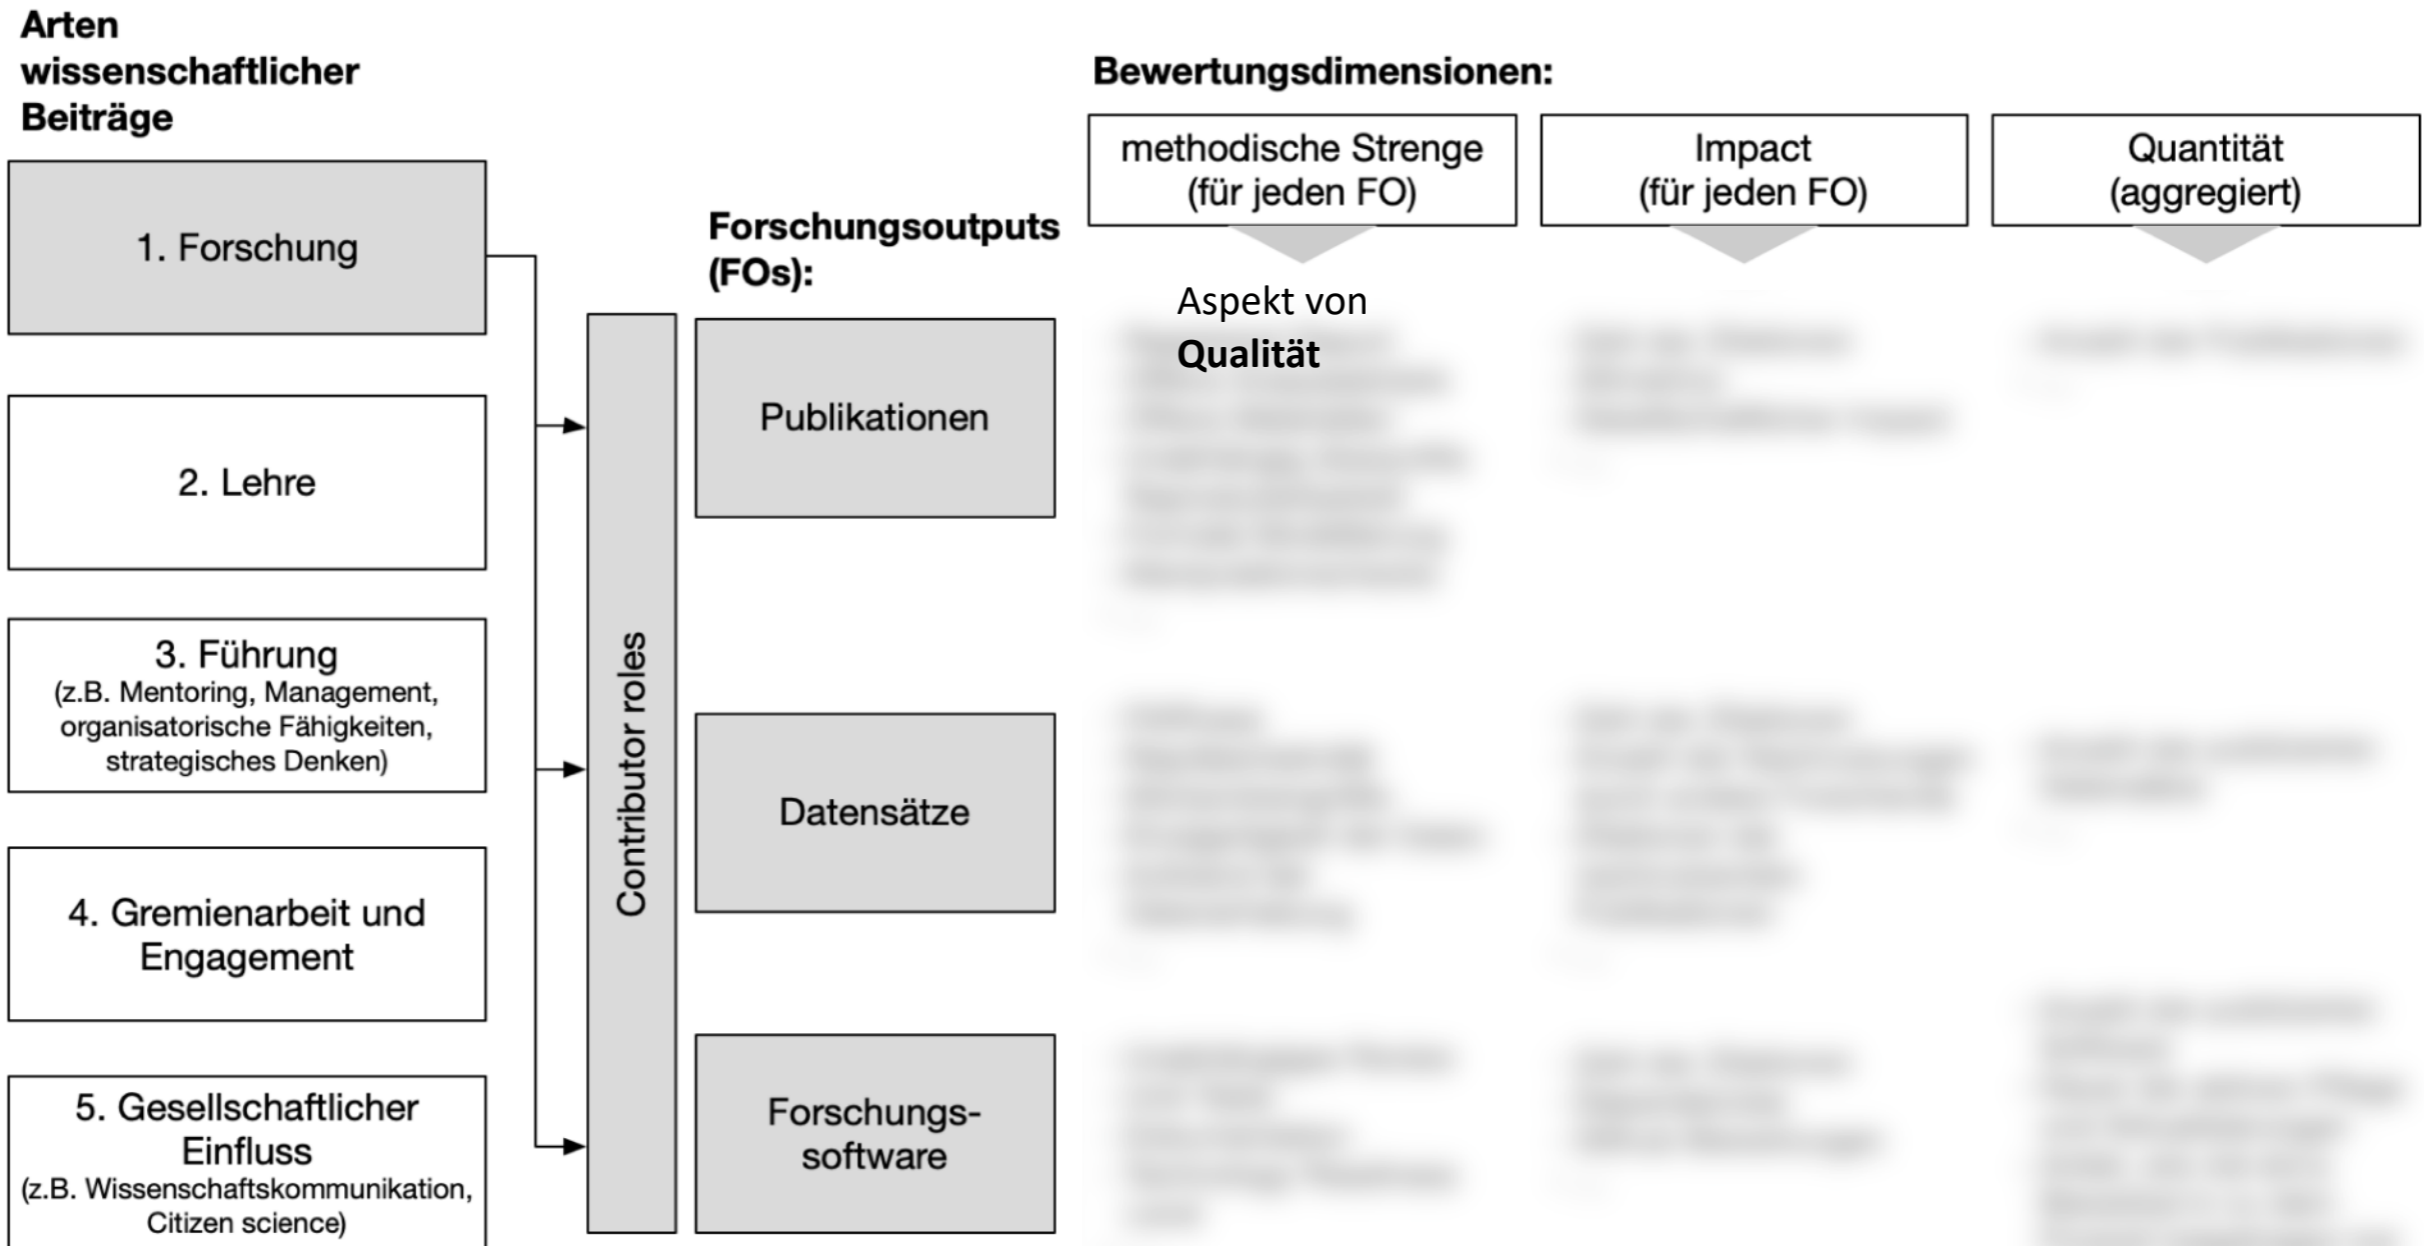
Arten wissenschaftlicher Beiträge

1. Forschung

2. Lehre

3. Führung
(z.B. Mentoring, Management, organisatorische Fähigkeiten, strategisches Denken)

4. Gremienarbeit und Engagement

5. Gesellschaftlicher Einfluss
(z.B. Wissenschaftskommunikation, Citizen science)

Contributor roles

Forschungsoutputs (FOs):

Publikationen

Datensätze

Forschungs-software

Bewertungsdimensionen:

methodische Strenge (für jeden FO)

Impact (für jeden FO)

Quantität (aggregiert)

Aspekt von
**Qualität**

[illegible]